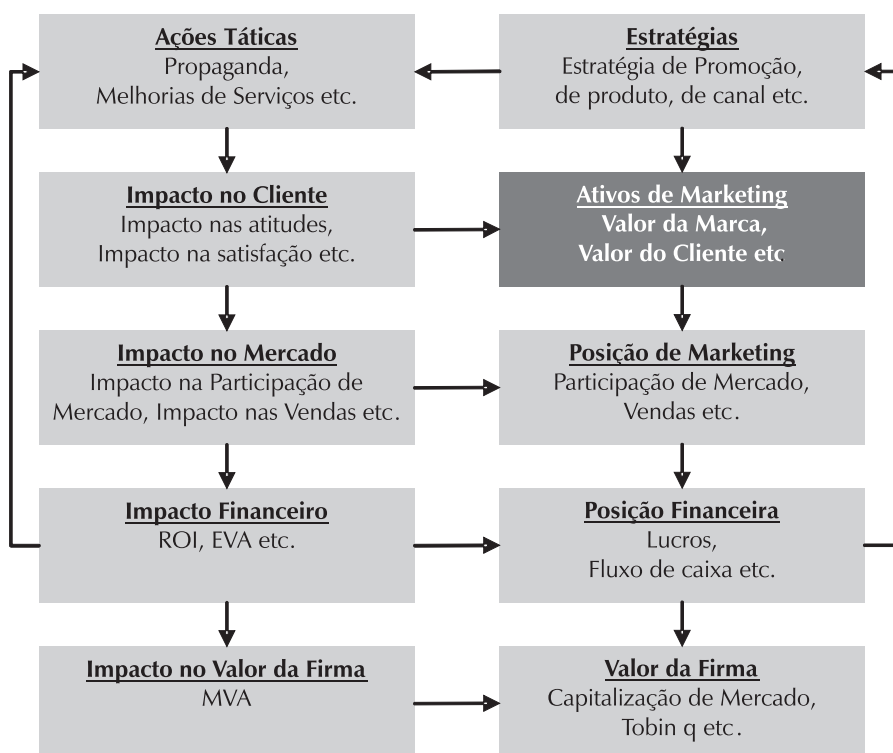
Ações Táticas
Propaganda,
Melhorias de Serviços etc.

Estratégias
Estratégia de Promoção,
de produto, de canal etc.

Impacto no Cliente
Impacto nas atitudes,
Impacto na satisfação etc.

Ativos de Marketing
Valor da Marca,
Valor do Cliente etc

Impacto no Mercado
Impacto na Participação de
Mercado, Impacto nas Vendas etc.

Posição de Marketing
Participação de Mercado,
Vendas etc.

Impacto Financeiro
ROI, EVA etc.

Posição Financeira
Lucros,
Fluxo de caixa etc.

Impacto no Valor da Firma
MVA

Valor da Firma
Capitalização de Mercado,
Tobin q etc.